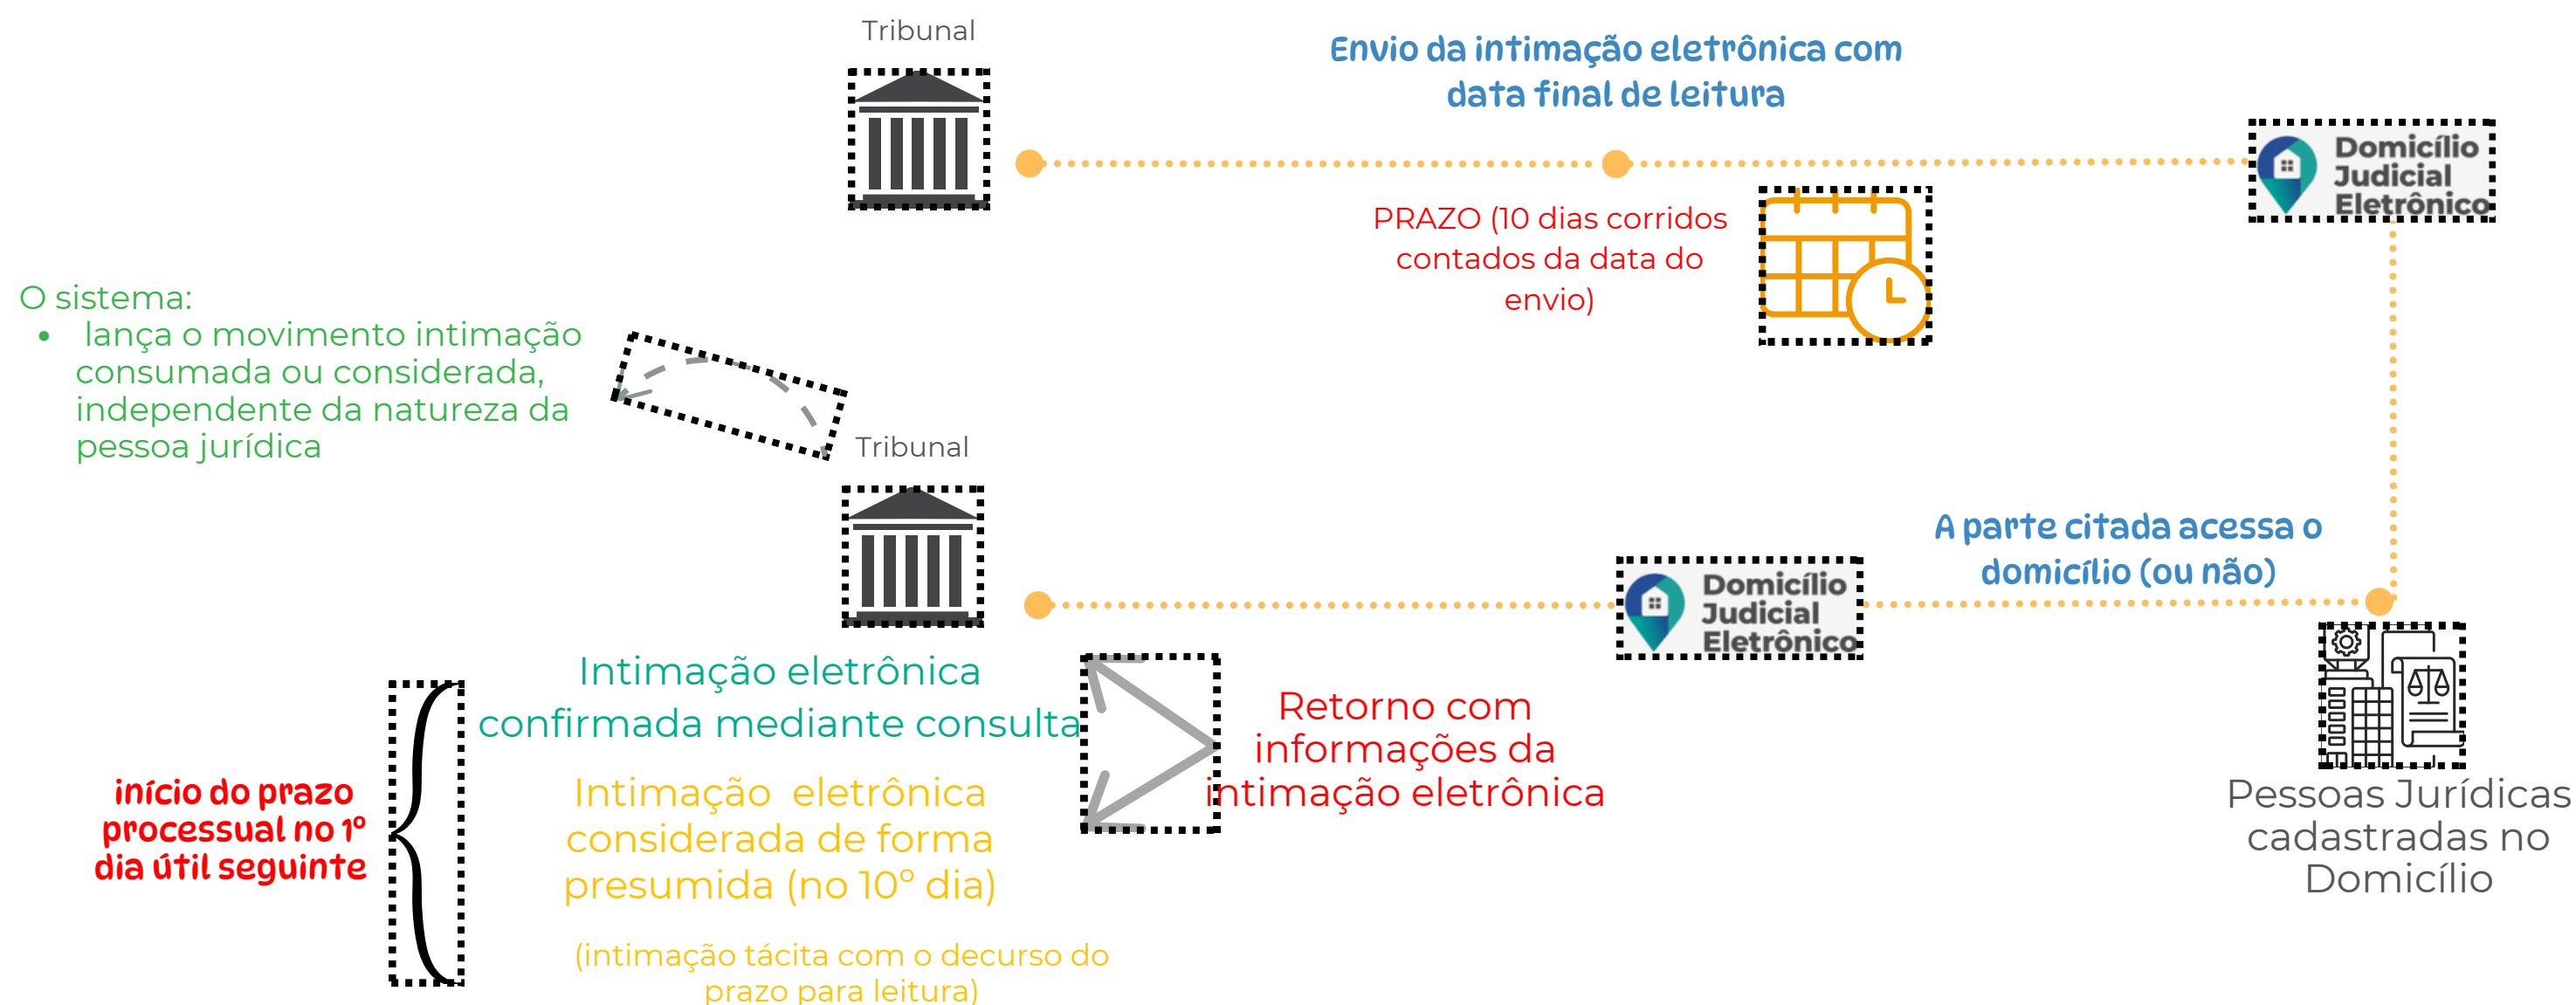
Tribunal

Envio da intimação eletrônica com data final de leitura

Domicílio Judicial Eletrônico

PRAZO (10 dias corridos contados da data do envio)

O sistema:
• lança o movimento intimação consumada ou considerada, independente da natureza da pessoa jurídica

Tribunal

A parte citada acessa o domicílio (ou não)

Domicílio Judicial Eletrônico

Intimação eletrônica confirmada mediante consulta

Retorno com informações da intimação eletrônica

início do prazo processual no 1º dia útil seguinte

Intimação eletrônica considerada de forma presumida (no 10º dia)

(intimação tácita com o decurso do prazo para leitura)

Pessoas Jurídicas cadastradas no Domicílio